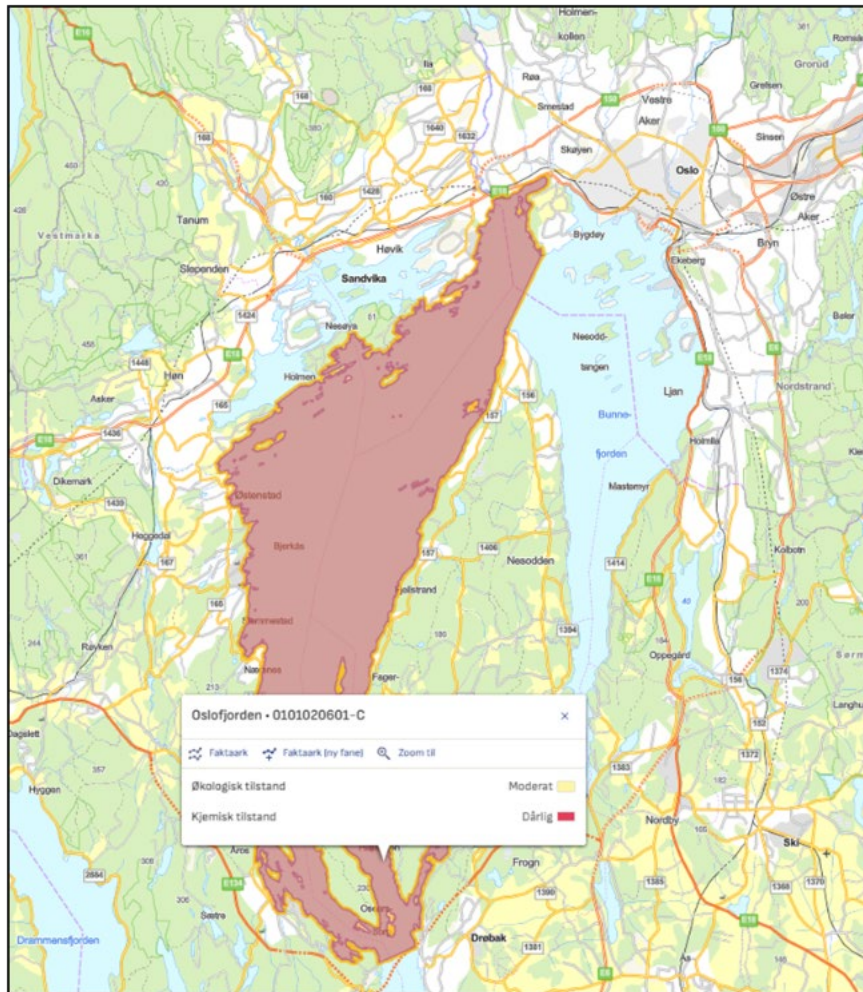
Holmenkollen
Røa
Smestad
Vestre Aker
Grorud
Grefsen
Sinsen
Oslo
Østre Aker
Bryn
Skøyen
Bygdøy
Ekeberg
Tanum
Vestmarka
Høvik
Sandvika
Slependen
Nesøya
Holmen
Høn
Asker
Nesoddtangen
Bunnefjorden
Ljan
Nordstrand
Holmlia
Dikemark
Østenstad
Bjerkås
Heggedal
Mastemyr
Fjellstrand
Nesodden
Kolbotn
Røyken
Oppegård
Nærsnes
Fagerstrand
Oslofjorden • 0101020601-C
×
Faktaark
Faktaark (ny fane)
Zoom til
Økologisk tilstand
Moderat
Kjemisk tilstand
Dårlig
Hyggen
Nordby
Ski
Frogn
Drøbak
Drammensfjorden
Sætre
E18
E6
E134
168
160
1640
1632
1428
1424
1446
1436
1439
167
165
157
156
187
1406
1414
1394
1383
1385
1390
1381
1372
1374
1368
1370
152
156
213
357
2684
280